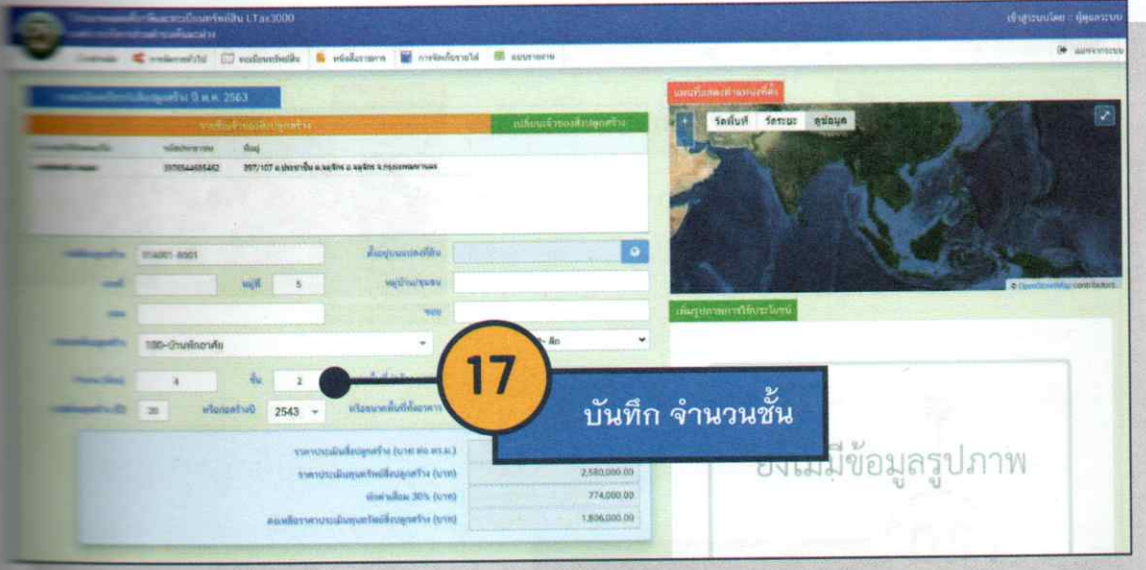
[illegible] LTax3000

เข้าสู่ระบบโดย : ผู้ดูแลระบบ

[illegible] ปี พ.ศ. 2563

เปลี่ยนเจ้าของสิ่งปลูกสร้าง

397/107 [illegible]

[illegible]

หมู่ที่ 5

หมู่บ้าน/ชุมชน

ซอย

ถนน

1 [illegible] บ้านพักอาศัย

4

ชั้น 2

20

ปีก่อสร้าง 2543

17

บันทึก จำนวนชั้น

ราคาประเมินสิ่งปลูกสร้าง (บาท ต่อ ตร.ม.)

ราคาประเมินทุนทรัพย์สิ่งปลูกสร้าง (บาท) 2,580,000.00

หักค่าเสื่อม 30% (บาท) 774,000.00

คงเหลือราคาประเมินทุนทรัพย์สิ่งปลูกสร้าง (บาท) 1,806,000.00

แผนที่แสดงตำแหน่งที่ดิน

วัดพื้นที่ วัดระยะ ดูข้อมูล

© OpenStreetMap contributors.

เพิ่มรูปภาพการใช้ประโยชน์

ยังไม่มีข้อมูลรูปภาพ